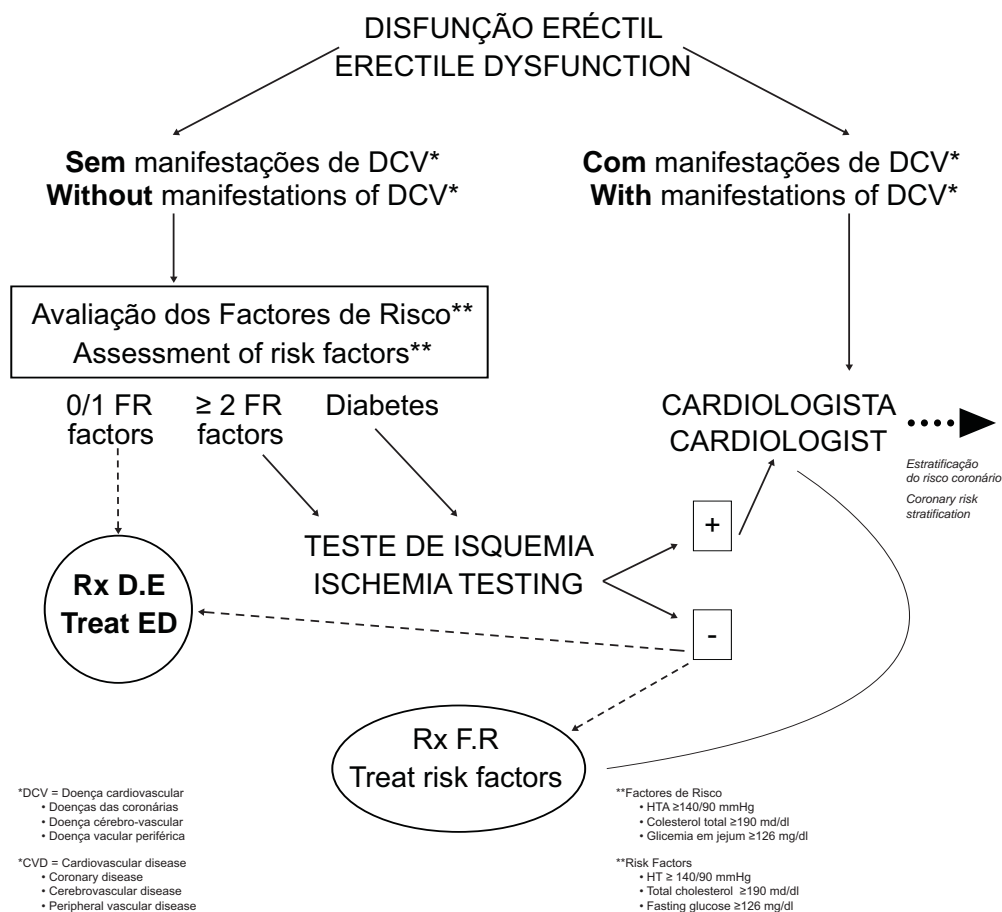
DISFUNÇÃO ERÉCTIL
ERECTILE DYSFUNCTION

**Sem** manifestações de DCV*
**Without** manifestations of DCV*

**Com** manifestações de DCV*
**With** manifestations of DCV*

Avaliação dos Factores de Risco**
Assessment of risk factors**

0/1 FR
factors

≥ 2 FR
factors

Diabetes

CARDIOLOGISTA
CARDIOLOGIST

Estratificação do risco coronário

Coronary risk stratification

+

TESTE DE ISQUEMIA
ISCHEMIA TESTING

**Rx D.E**
**Treat ED**

-

Rx F.R
Treat risk factors

*DCV = Doença cardiovascular
• Doenças das coronárias
• Doença cérebro-vascular
• Doença vacular periférica

*CVD = Cardiovascular disease
• Coronary disease
• Cerebrovascular disease
• Peripheral vascular disease

**Factores de Risco
• HTA ≥140/90 mmHg
• Colesterol total ≥190 md/dl
• Glicemia em jejum ≥126 mg/dl

**Risk Factors
• HT ≥ 140/90 mmHg
• Total cholesterol ≥190 md/dl
• Fasting glucose ≥126 mg/dl